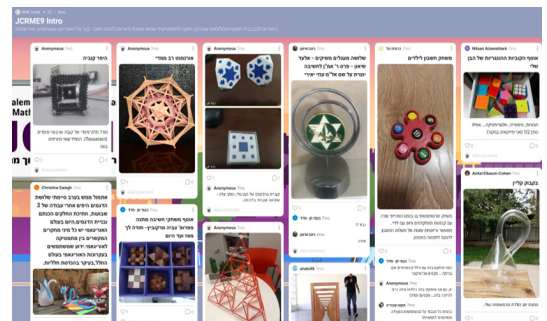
JCRME9 Intro

Anonymous

היפר קוביה

Anonymous

אומנות רב ממדי

Anonymous

Anonymous

שלושת מעגלים משיקים - אלעד ...

מזלג, חשבון לילדים

Hilsan Kronshank

אוסף הקוביות ההונגריות של בני

Christina Salagic

Anonymous

Anonymous

Anonymous

בקבוק קליין

Anonymous